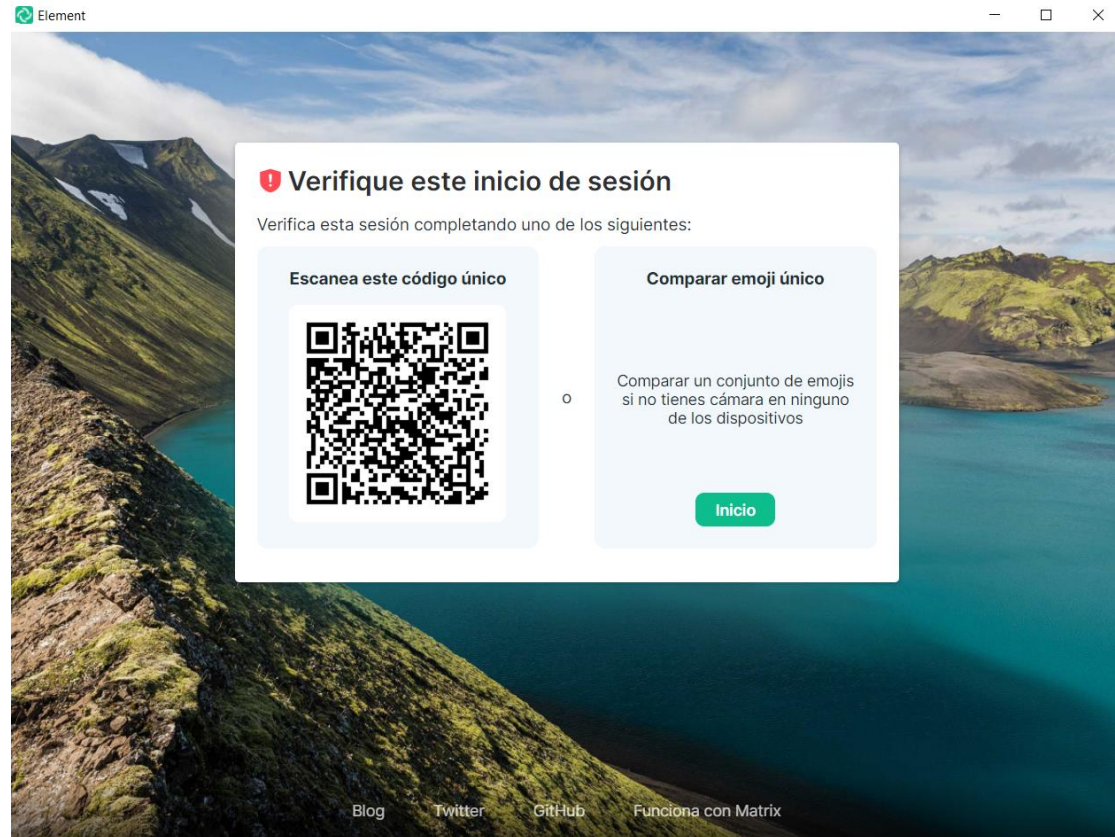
Element

Verifique este inicio de sesión

Verifica esta sesión completando uno de los siguientes:

Escanea este código único

o

Comparar emoji único

Comparar un conjunto de emojis si no tienes cámara en ninguno de los dispositivos

Inicio

Blog Twitter GitHub Funciona con Matrix